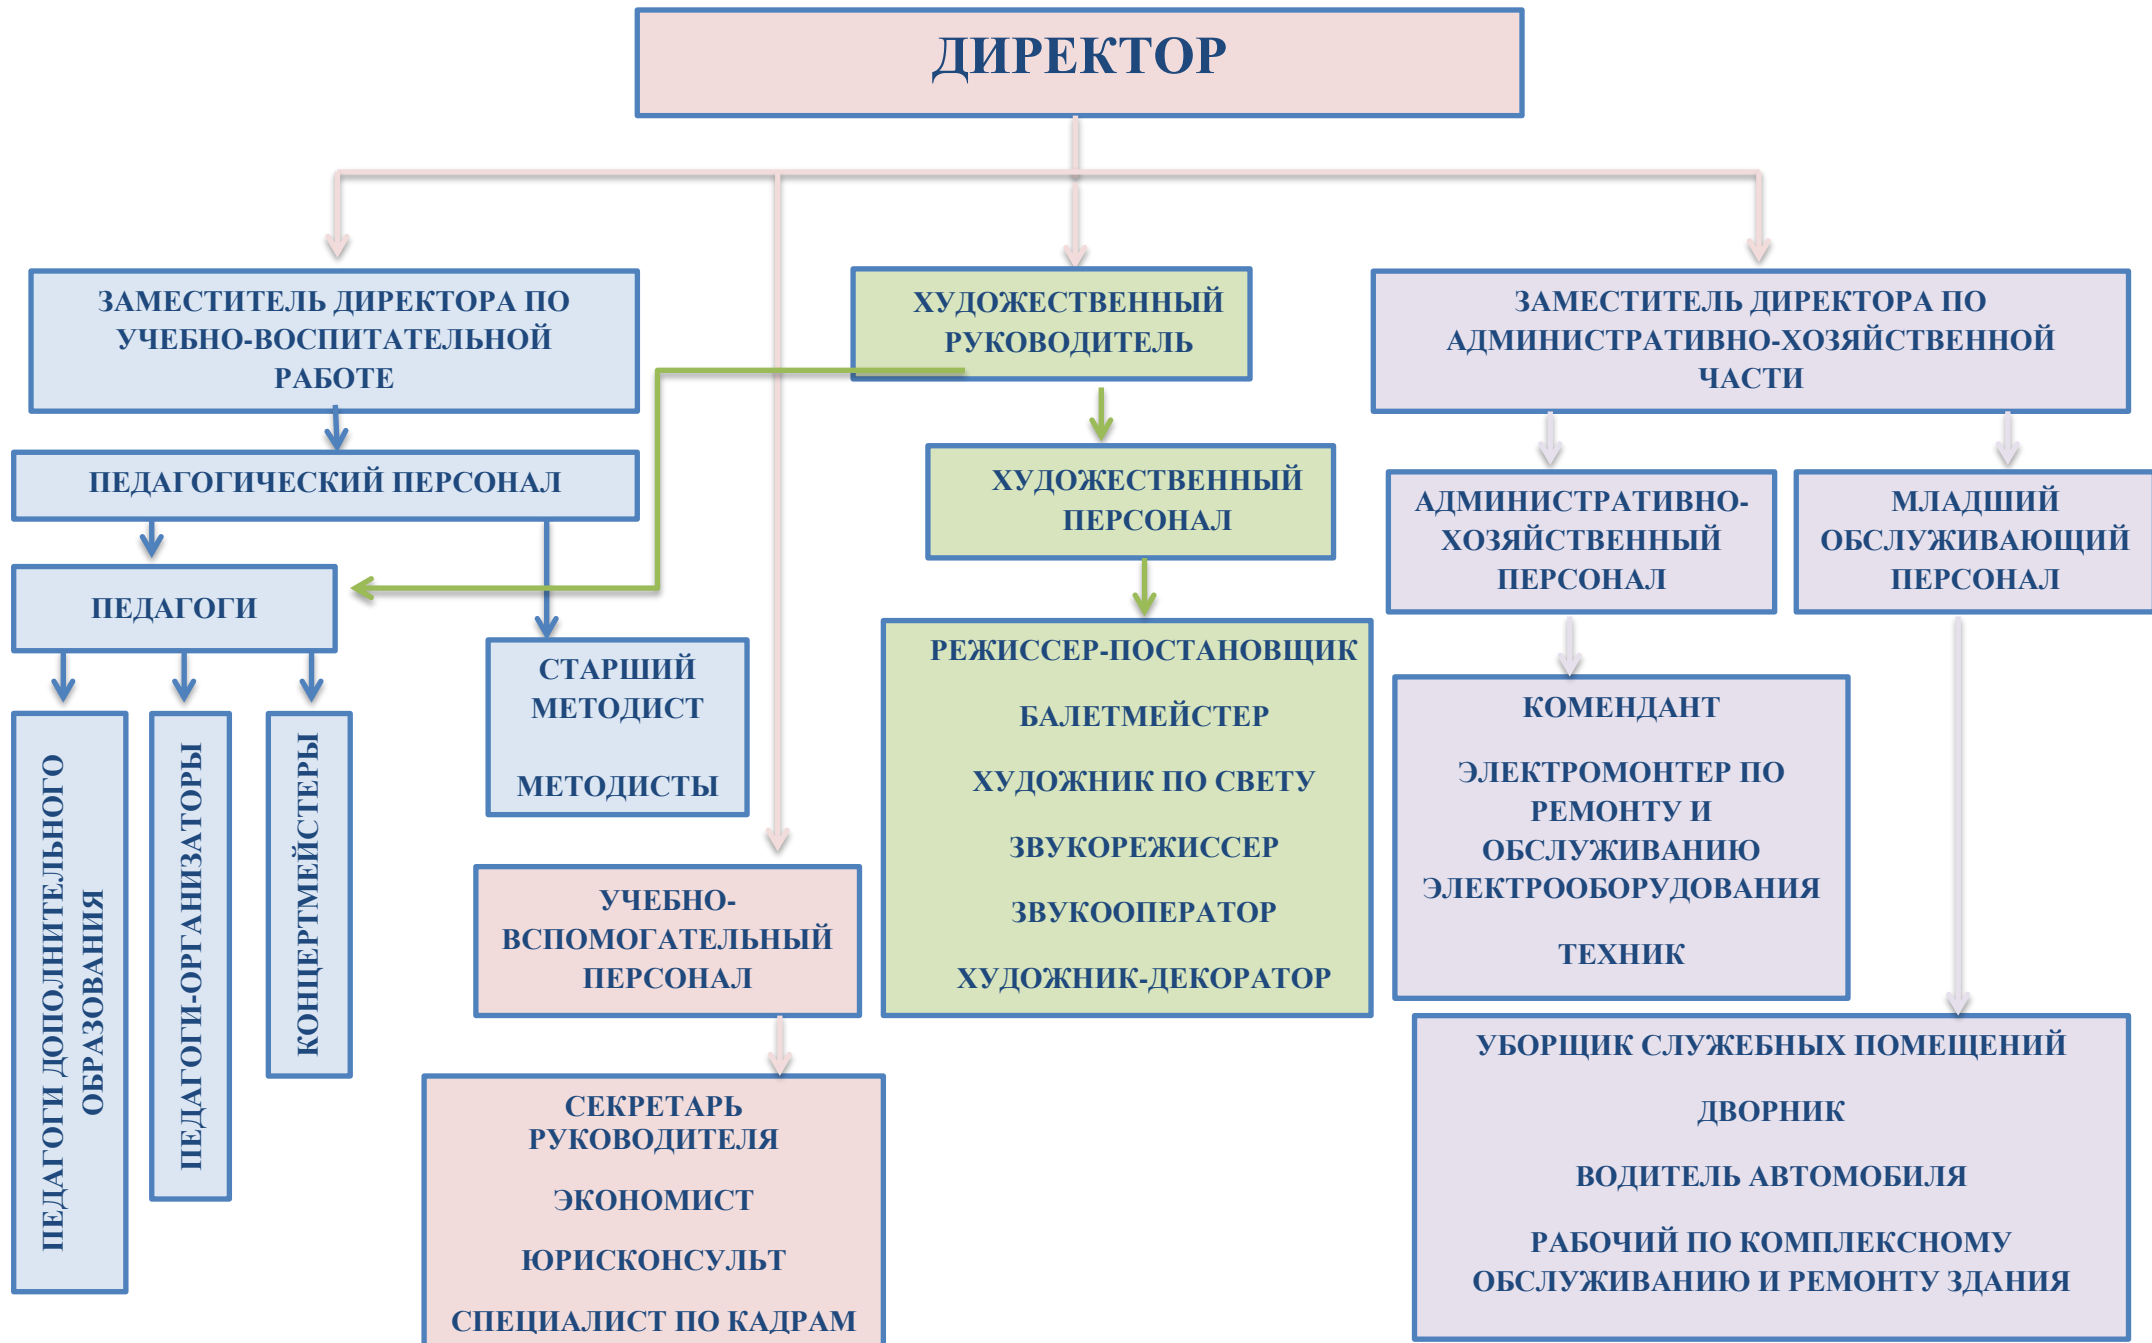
ДИРЕКТОР

ЗАМЕСТИТЕЛЬ ДИРЕКТОРА ПО УЧЕБНО-ВОСПИТАТЕЛЬНОЙ РАБОТЕ

ХУДОЖЕСТВЕННЫЙ РУКОВОДИТЕЛЬ

ЗАМЕСТИТЕЛЬ ДИРЕКТОРА ПО АДМИНИСТРАТИВНО-ХОЗЯЙСТВЕННОЙ ЧАСТИ

ПЕДАГОГИЧЕСКИЙ ПЕРСОНАЛ

ХУДОЖЕСТВЕННЫЙ ПЕРСОНАЛ

АДМИНИСТРАТИВНО-ХОЗЯЙСТВЕННЫЙ ПЕРСОНАЛ

МЛАДШИЙ ОБСЛУЖИВАЮЩИЙ ПЕРСОНАЛ

ПЕДАГОГИ

ПЕДАГОГИ ДОПОЛНИТЕЛЬНОГО ОБРАЗОВАНИЯ

ПЕДАГОГИ-ОРГАНИЗАТОРЫ

КОНЦЕРТМЕЙСТЕРЫ

СТАРШИЙ МЕТОДИСТ

МЕТОДИСТЫ

УЧЕБНО-ВСПОМОГАТЕЛЬНЫЙ ПЕРСОНАЛ

СЕКРЕТАРЬ РУКОВОДИТЕЛЯ

ЭКОНОМИСТ

ЮРИСКОНСУЛЬТ

СПЕЦИАЛИСТ ПО КАДРАМ

РЕЖИССЕР-ПОСТАНОВЩИК

БАЛЕТМЕЙСТЕР

ХУДОЖНИК ПО СВЕТУ

ЗВУКОРЕЖИССЕР

ЗВУКООПЕРАТОР

ХУДОЖНИК-ДЕКОРАТОР

КОМЕНДАНТ

ЭЛЕКТРОМОНТЕР ПО РЕМОНТУ И ОБСЛУЖИВАНИЮ ЭЛЕКТРООБОРУДОВАНИЯ

ТЕХНИК

УБОРЩИК СЛУЖЕБНЫХ ПОМЕЩЕНИЙ

ДВОРНИК

ВОДИТЕЛЬ АВТОМОБИЛЯ

РАБОЧИЙ ПО КОМПЛЕКСНОМУ ОБСЛУЖИВАНИЮ И РЕМОНТУ ЗДАНИЯ